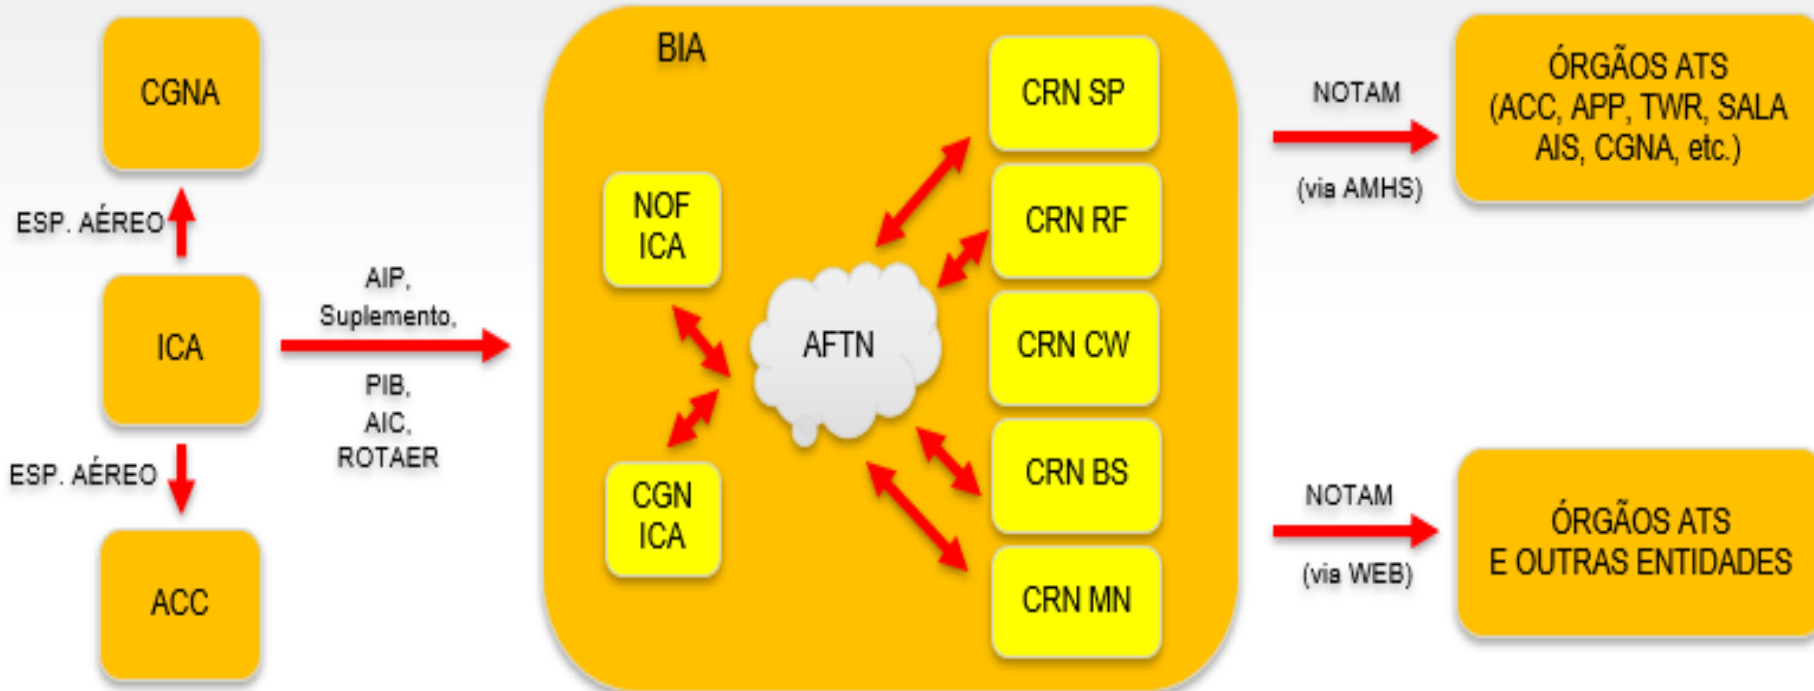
CGNA

ESP. AÉREO

ICA

ESP. AÉREO

ACC

AIP, Suplemento,

PIB, AIC, ROTAER

BIA

NOF ICA

CGN ICA

AFTN

CRN SP

CRN RF

CRN CW

CRN BS

CRN MN

NOTAM

(via AMHS)

ÓRGÃOS ATS (ACC, APP, TWR, SALA AIS, CGNA, etc.)

NOTAM

(via WEB)

ÓRGÃOS ATS E OUTRAS ENTIDADES